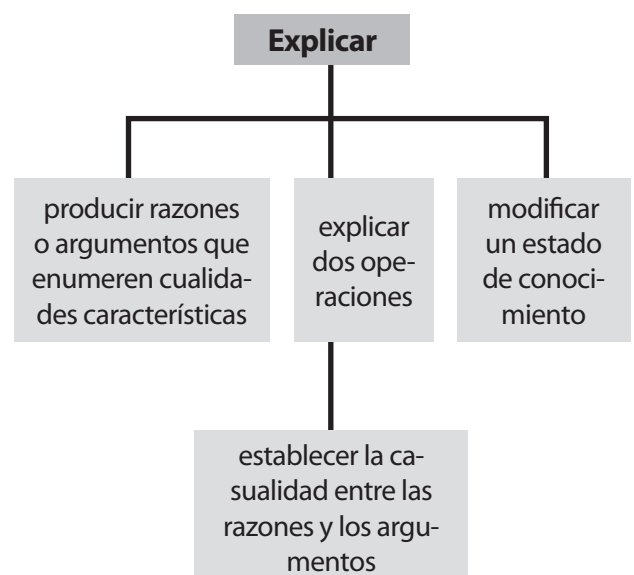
Explicar

producir razones o argumentos que enumeren cualidades características

explicar dos operaciones

modificar un estado de conocimiento

establecer la casualidad entre las razones y los argumentos